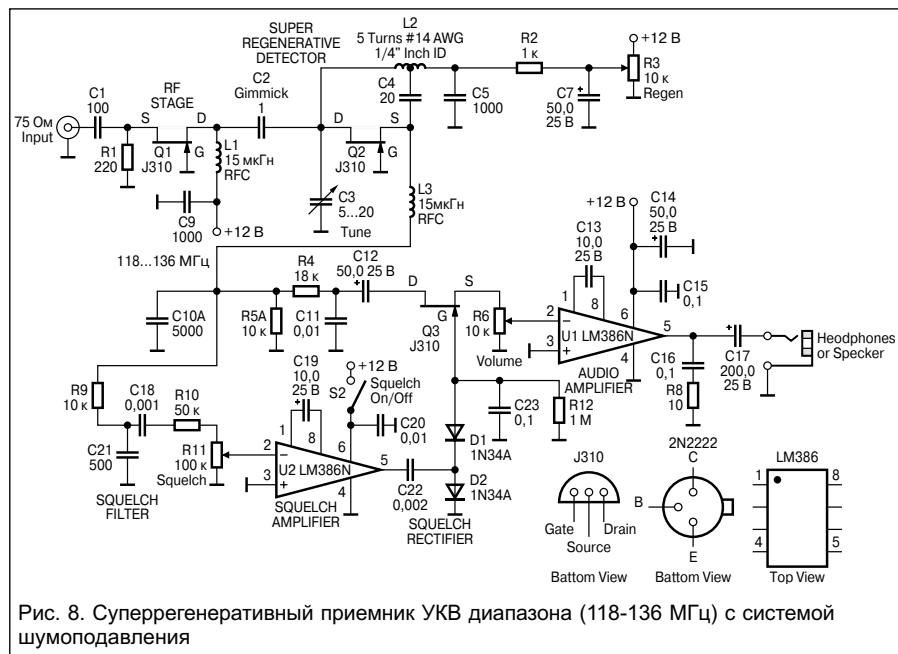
SUPER REGENERATIVE DETECTOR

L2
5 Turns #14 AWG
1/4" Inch ID

R2
1 к

+12 В

R3
10 к
Regen

C1
100

RF STAGE

C2
Gimmick
1

C4
20

C5
1000

C7
50,0
25 В

75 Ом
Input

S

D

D

S

R1
220

Q1
J310

G

L1
15 мкГн
RFC

Q2
J310

G

C9
1000

+12 В

C3
5...20
Tune

L3
15мкГн
RFC

+12 В

C14
50,0
25 В

C13
10,0
25 В

118...136 МГц

R4
18 к

C12
50,0 25 В

D

S

C15
0,1

1

8

2

6

C10A
5000

R5A
10 к

C11
0,01

G

R6
10 к

Q3
J310

Volume

3

U1 LM386N

4

5

C16
0,1

C17
200,0
25 В

Heodphones or Specker

AUDIO AMPLIFIER

R8
10

C19
10,0
25 В

+12 В

S2

Squelch On/Off

R9
10 к

C18
0,001

R10
50 к

C23
0,1

R12
1 М

1

8

C20
0,01

6

2

D1
1N34A

R11
100 к
Squelch

3

U2 LM386N

5

C21
500

4

C22
0,002

D2
1N34A

SQUELCH FILTER

SQUELCH AMPLIFIER

SQUELCH RECTIFIER

J310

Gate
Source
Drain

Battom View

2N2222

C

B

E

Battom View

LM386

1
8
4
5

Top View

Рис. 8. Суперрегенеративный приемник УКВ диапазона (118-136 МГц) с системой шумоподавления